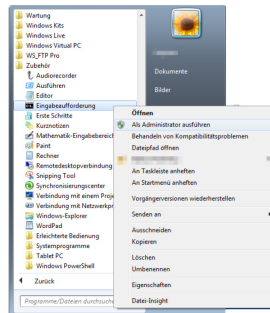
Wartung
Windows Kits
Windows Live
Windows Virtual PC
WS_FTP Pro
Zubehör
Audiorecorder
Ausführen
Editor
Eingabeaufforderung
Erste Schritte
Kurznotizen
Mathematik-Eingabebereich
Paint
Rechner
Remotedesktopverbindung
Snipping Tool
Synchronisierungscenter
Verbindung mit einem Proj
Verbindung mit Netzwerkpr
Windows-Explorer
WordPad
Erleichterte Bedienung
Systemprogramme
Tablet PC
Windows PowerShell
Zurück
Programme/Dateien durchsuche

Dokumente
Bilder

Öffnen
Als Administrator ausführen
Behandeln von Kompatibilitätsproblemen
Dateipfad öffnen
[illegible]
An Taskleiste anheften
An Startmenü anheften
Vorgängerversionen wiederherstellen
Senden an
Ausschneiden
Kopieren
Löschen
Umbenennen
Eigenschaften
Datei-Insight